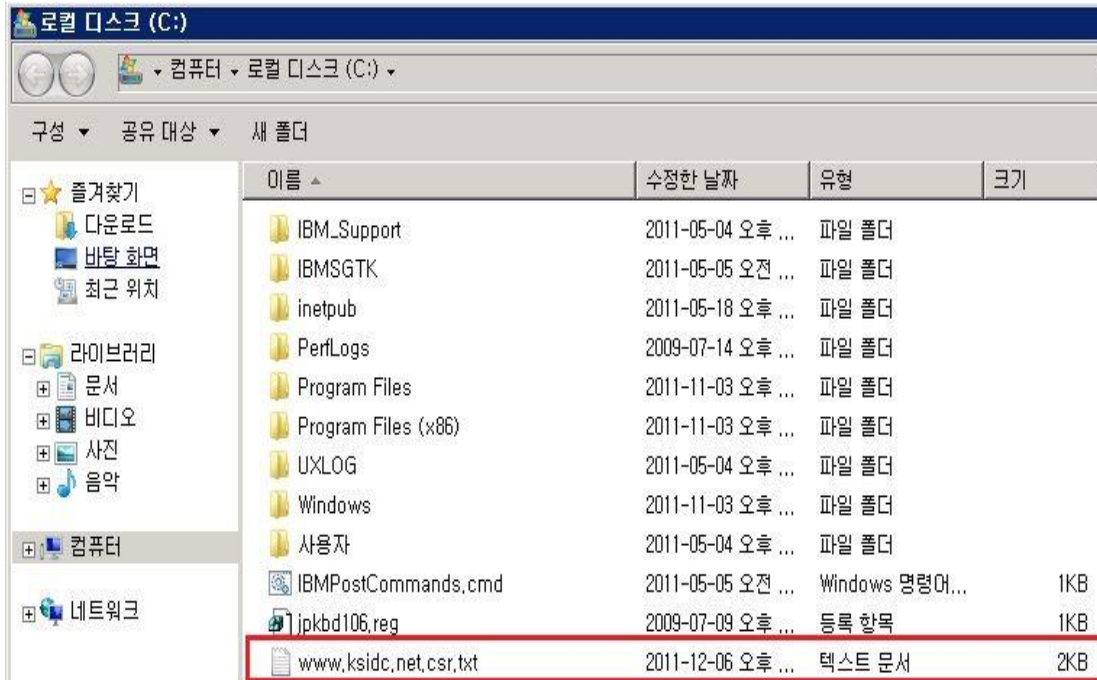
로컬 디스크 (C:)

컴퓨터 ▸ 로컬 디스크 (C:) ▸

구성 ▾ 공유 대상 ▾ 새 폴더

즐겨찾기
다운로드
바탕 화면
최근 위치

라이브러리
문서
비디오
사진
음악

컴퓨터

네트워크

| 이름 | 수정한 날짜 | 유형 | 크기 |
|---|---|---|---|
| IBM_Support | 2011-05-04 오후 ... | 파일 폴더 | |
| IBMSGTK | 2011-05-05 오전 ... | 파일 폴더 | |
| inetpub | 2011-05-18 오후 ... | 파일 폴더 | |
| PerfLogs | 2009-07-14 오후 ... | 파일 폴더 | |
| Program Files | 2011-11-03 오후 ... | 파일 폴더 | |
| Program Files (x86) | 2011-11-03 오후 ... | 파일 폴더 | |
| UXLOG | 2011-05-04 오후 ... | 파일 폴더 | |
| Windows | 2011-11-03 오후 ... | 파일 폴더 | |
| 사용자 | 2011-05-04 오후 ... | 파일 폴더 | |
| IBMPostCommands,cmd | 2011-05-05 오전 ... | Windows 명령어... | 1KB |
| jpkbd106,reg | 2009-07-09 오후 ... | 등록 항목 | 1KB |
| www,ksidc,net,csr,txt | 2011-12-06 오후 ... | 텍스트 문서 | 2KB |